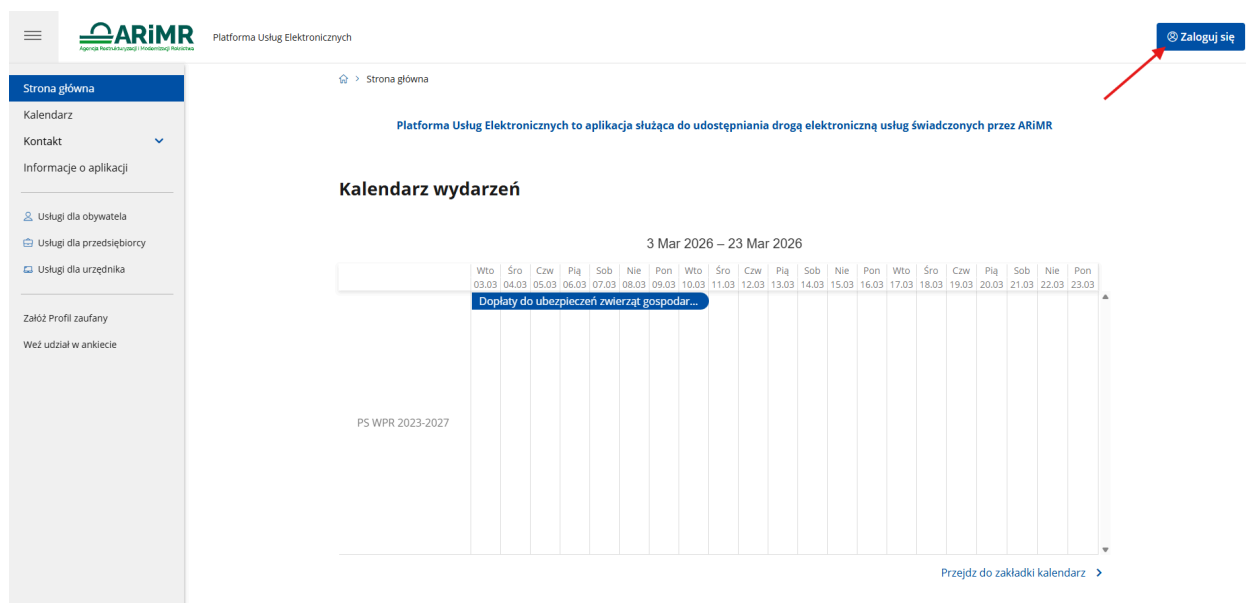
ARiMR
Agencja Restrukturyzacji i Modernizacji Rolnictwa

Platforma Usług Elektronicznych

Zaloguj się

Strona główna
Kalendarz
Kontakt
Informacje o aplikacji

Usługi dla obywatela
Usługi dla przedsiębiorcy
Usługi dla urzędnika

Załóż Profil zaufany
Weź udział w ankiecie

> Strona główna

Platforma Usług Elektronicznych to aplikacja służąca do udostępniania drogą elektroniczną usług świadczonych przez ARiMR

Kalendarz wydarzeń

3 Mar 2026 – 23 Mar 2026

| | Wto 03.03 | Śro 04.03 | Czw 05.03 | Pią 06.03 | Sob 07.03 | Nie 08.03 | Pon 09.03 | Wto 10.03 | Śro 11.03 | Czw 12.03 | Pią 13.03 | Sob 14.03 | Nie 15.03 | Pon 16.03 | Wto 17.03 | Śro 18.03 | Czw 19.03 | Pią 20.03 | Sob 21.03 | Nie 22.03 | Pon 23.03 |
|---|---|---|---|---|---|---|---|---|---|---|---|---|---|---|---|---|---|---|---|---|---|
| PS WPR 2023-2027 | Dopłaty do ubezpieczeń zwierząt gospodar... | | | | | | | | | | | | | | | | | | | | |

Przejdź do zakładki kalendarz